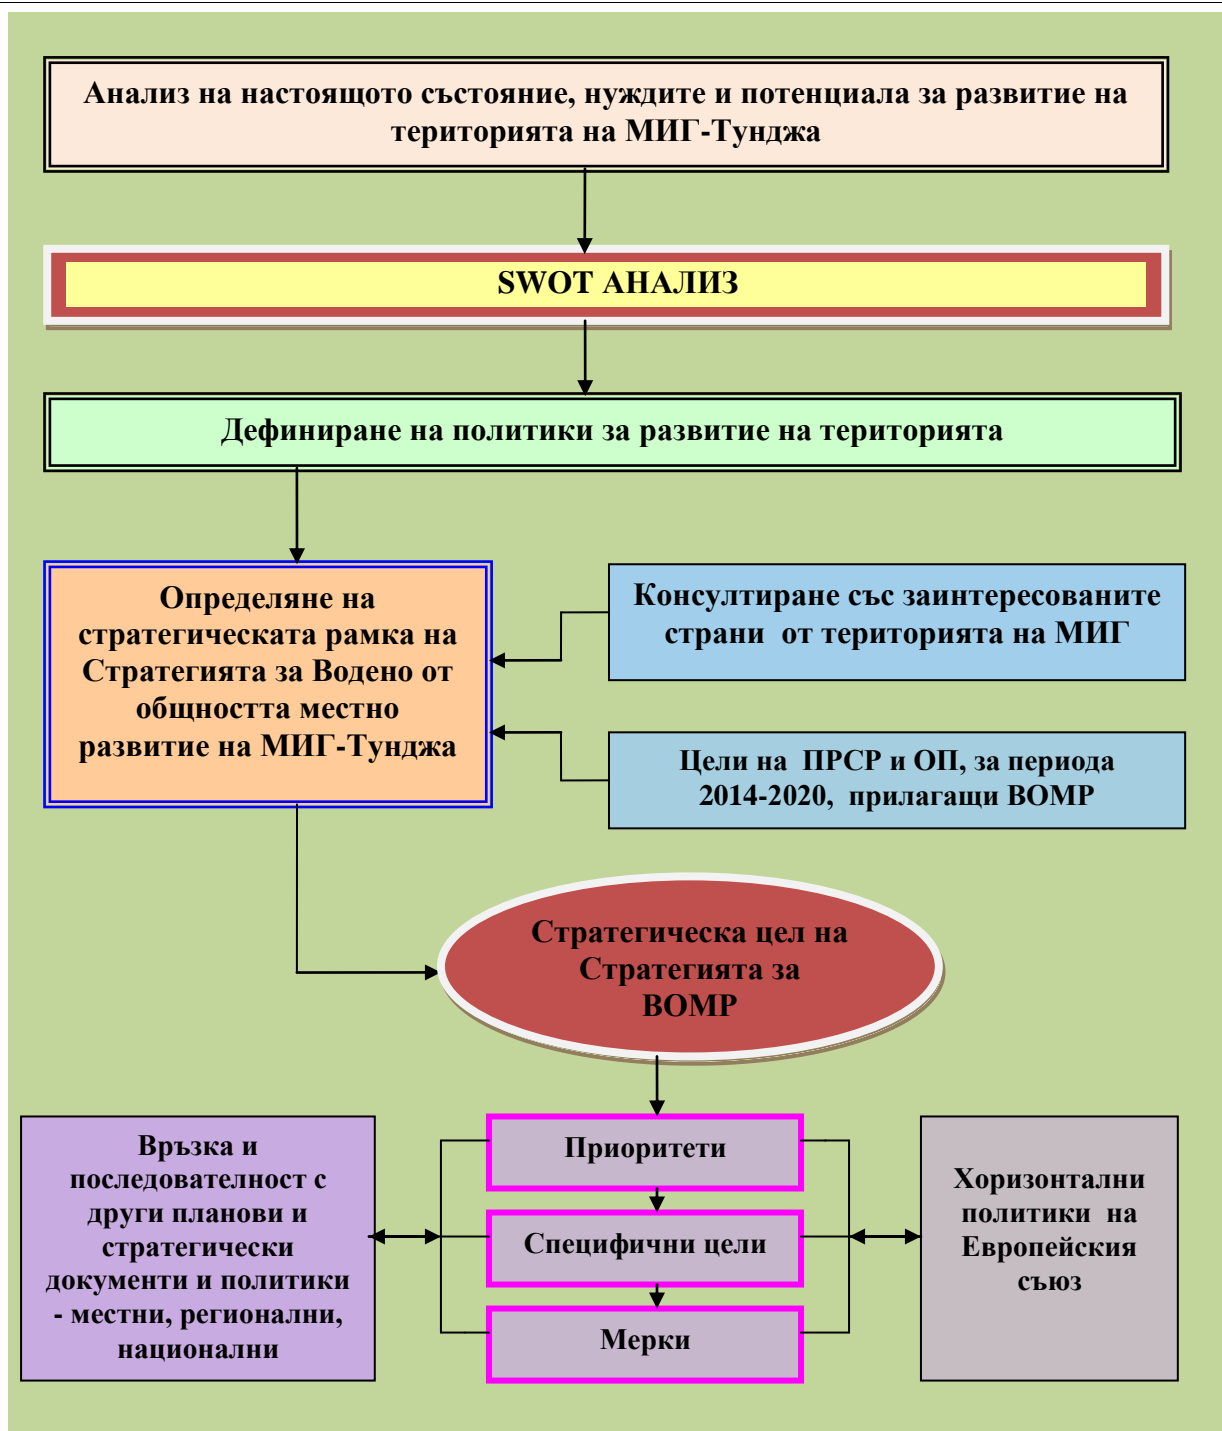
Анализ на настоящото състояние, нуждите и потенциала за развитие на територията на МИГ-Тунджа

SWOT АНАЛИЗ

Дефиниране на политики за развитие на територията

Определяне на стратегическата рамка на Стратегията за Водено от общността местно развитие на МИГ-Тунджа

Консултиране със заинтересованите страни от територията на МИГ

Цели на ПРСР и ОП, за периода 2014-2020, прилагащи ВОМР

Стратегическа цел на Стратегията за ВОМР

Връзка и последователност с други планови и стратегически документи и политики - местни, регионални, национални

Приоритети

Специфични цели

Мерки

Хоризонтални политики на Европейския съюз